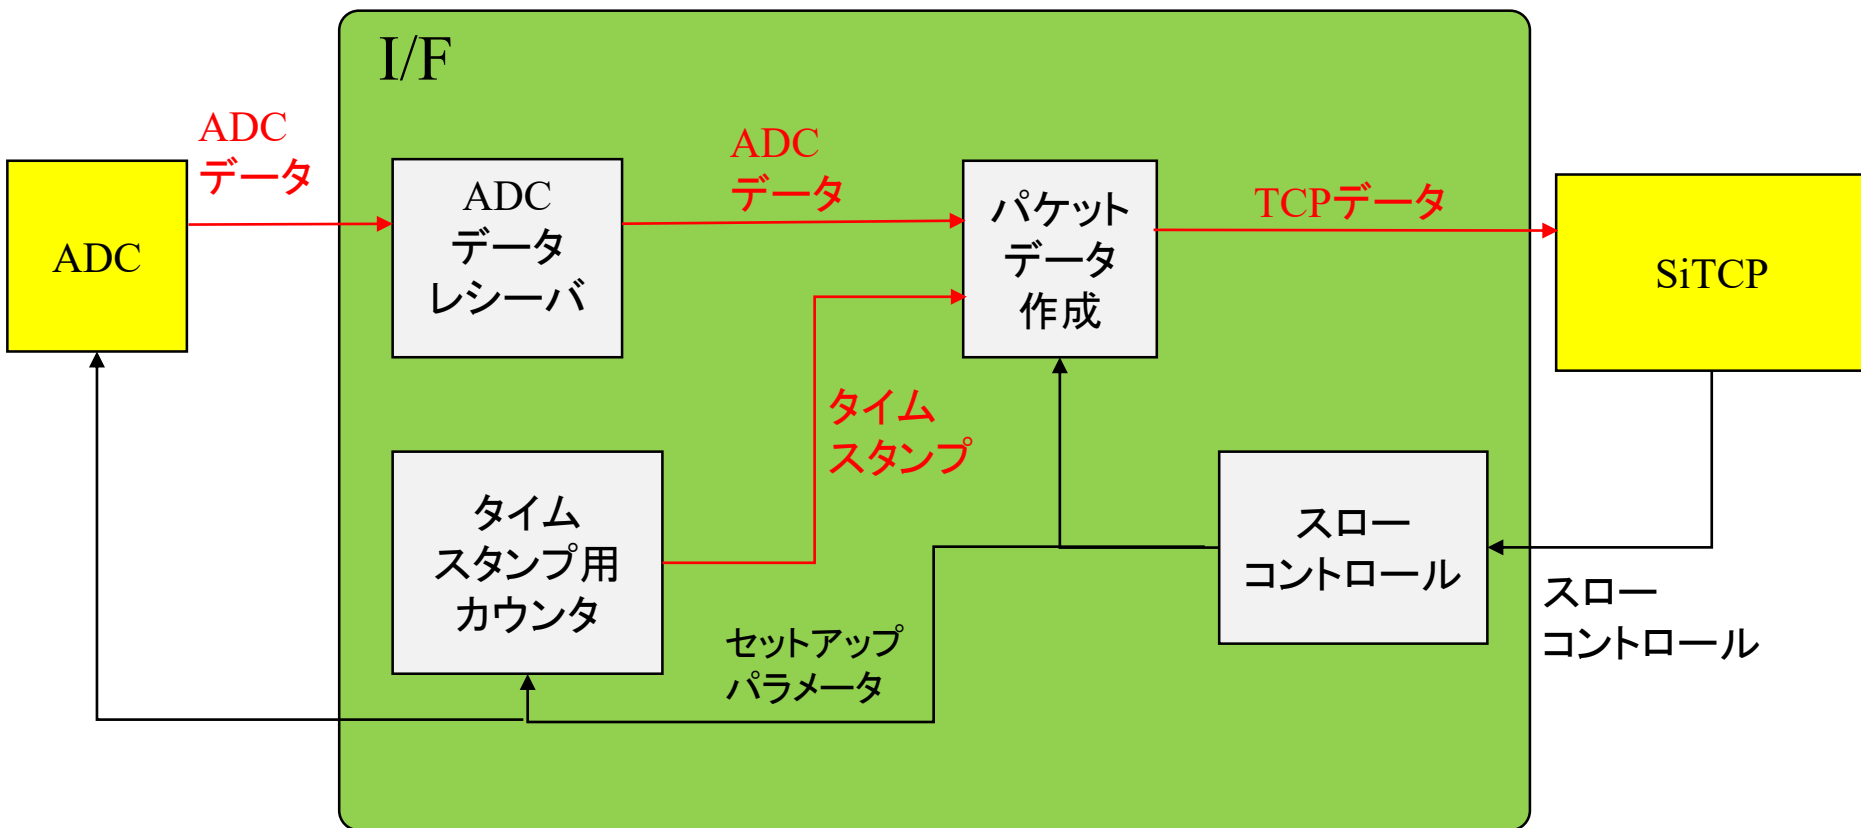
I/F

ADC
データ

ADC

ADC
データ
レシーバ

ADC
データ

パケット
データ
作成

TCPデータ

SiTCP

タイム
スタンプ

タイム
スタンプ用
カウンタ

スロー
コントロール

スロー
コントロール

セットアップ
パラメータ